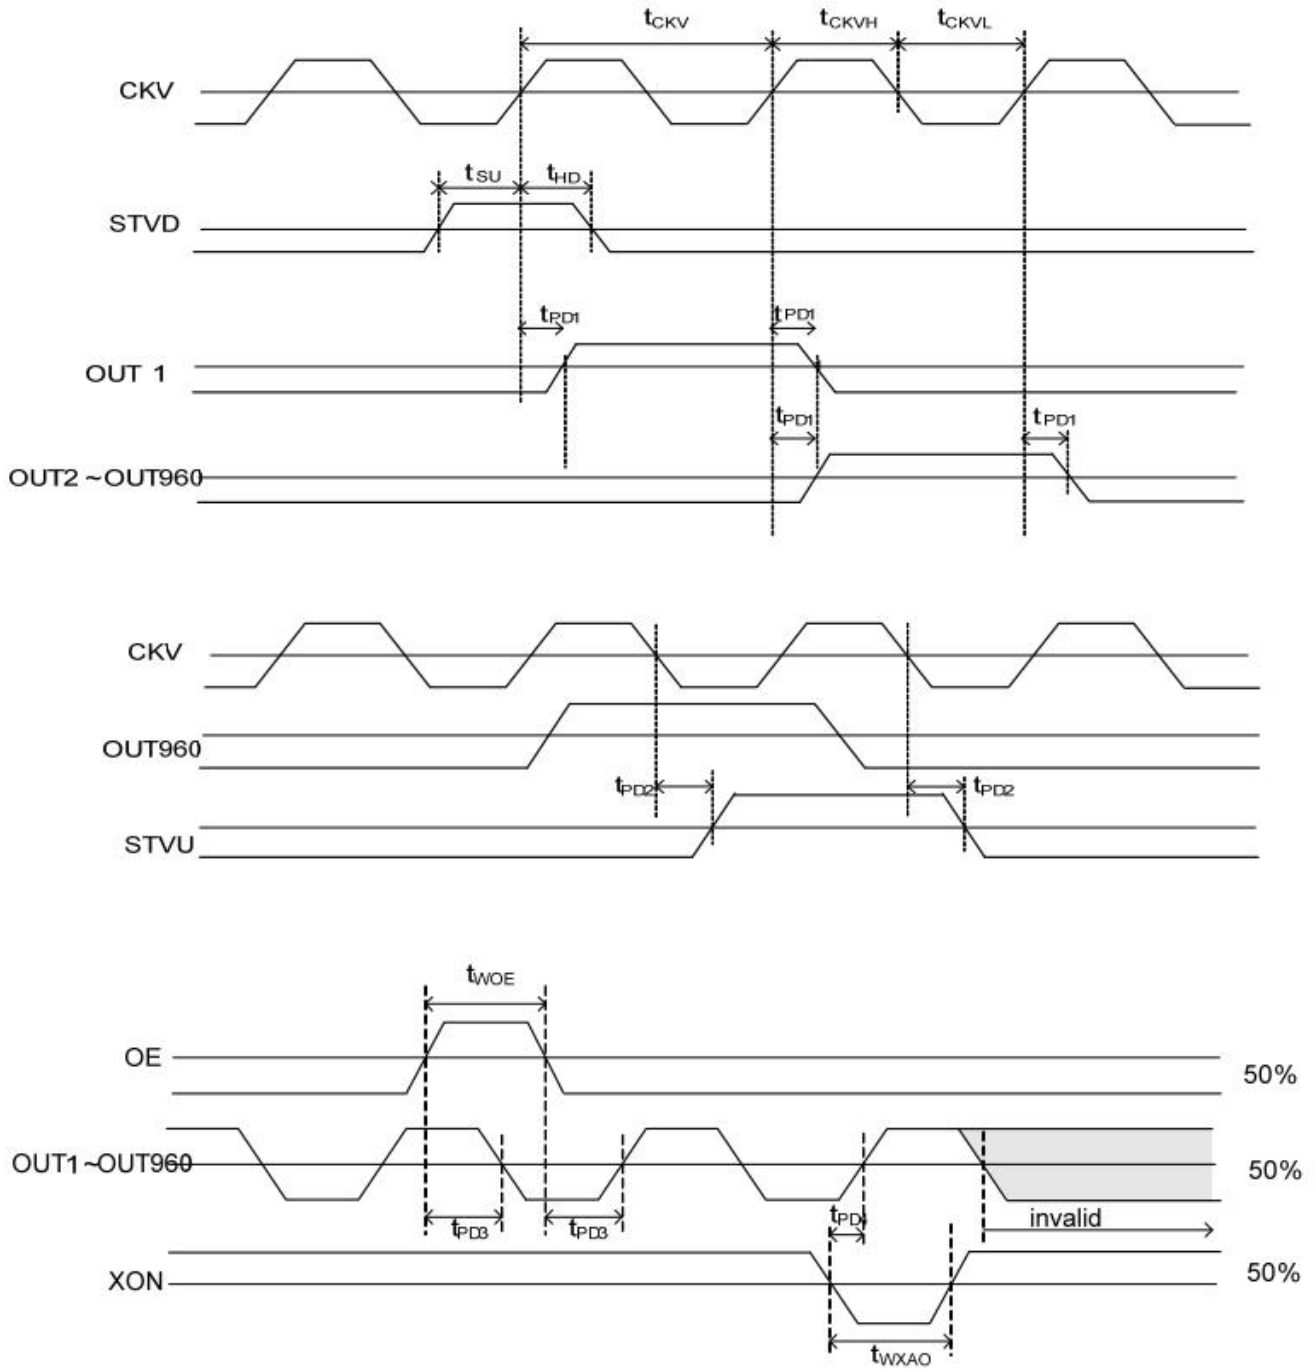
$t_{CKV}$ $t_{CKVH}$ $t_{CKVL}$

CKV

$t_{SU}$ $t_{HD}$

STVD

$t_{PD1}$ $t_{PD1}$

OUT 1

$t_{PD1}$ $t_{PD1}$

OUT2 ~OUT960

CKV

OUT960

$t_{PD2}$ $t_{PD2}$

STVU

$t_{WOE}$

OE

50%

OUT1~OUT960

50%

$t_{PD3}$ $t_{PD3}$ $t_{PD}$ invalid

XON

50%

$t_{WXAO}$